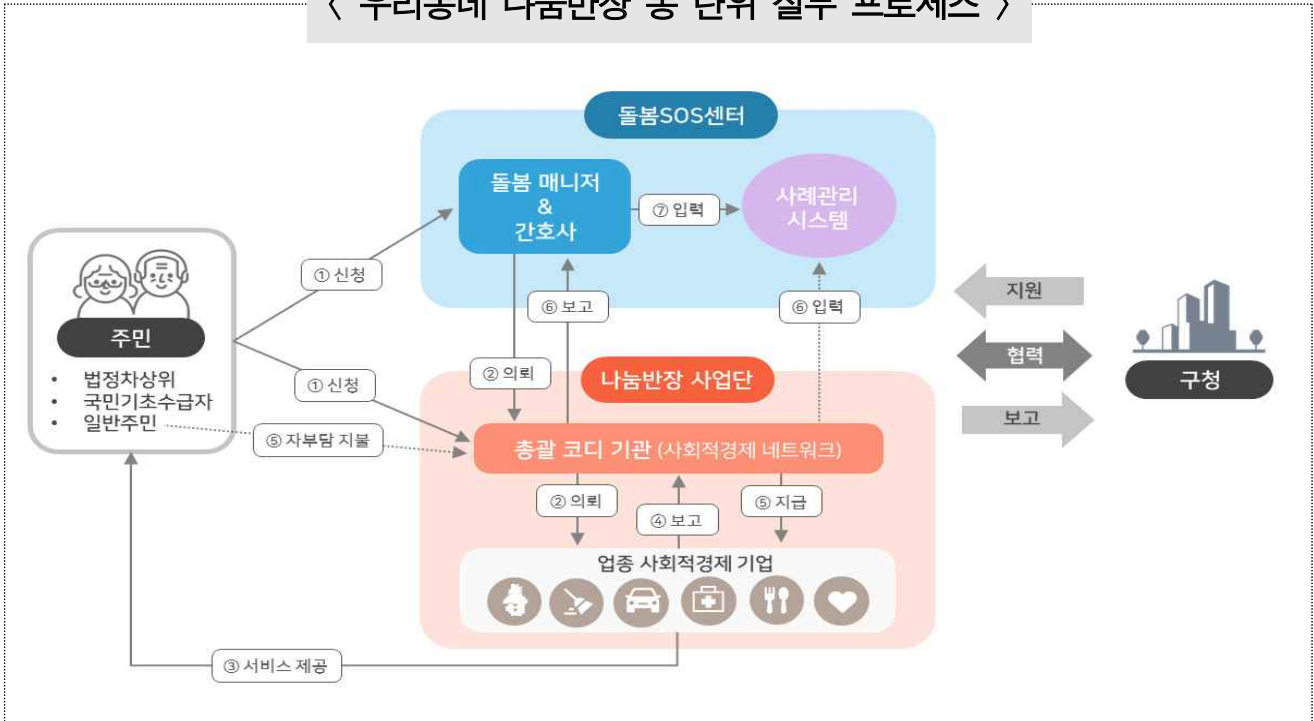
〈 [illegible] 〉

돌봄SOS센터

돌봄 매니저 & 간호사

⑦ 입력

사례관리 시스템

① 신청

⑥ 보고

⑥ 입력

지원

협력

보고

구청

주민

• 법정차상위
• 국민기초수급자
• 일반주민

① 신청

② 의뢰

나눔반장 사업단

⑤ 자부담 지불

총괄 코디 기관 (사회적경제 네트워크)

② 의뢰

④ 보고

⑤ 지급

업종 사회적경제 기업

③ 서비스 제공